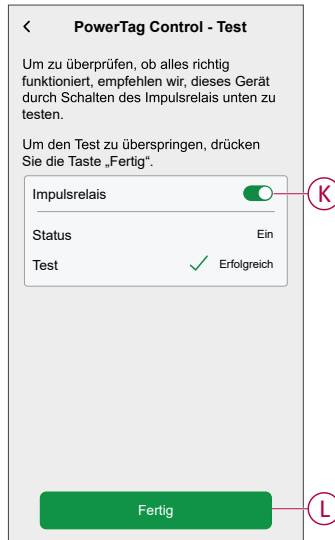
<

PowerTag Control - Test

Um zu überprüfen, ob alles richtig funktioniert, empfehlen wir, dieses Gerät durch Schalten des Impulsrelais unten zu testen.

Um den Test zu überspringen, drücken Sie die Taste „Fertig“.

Impulsrelais

K

Status Ein

Test Erfolgreich

Fertig

L